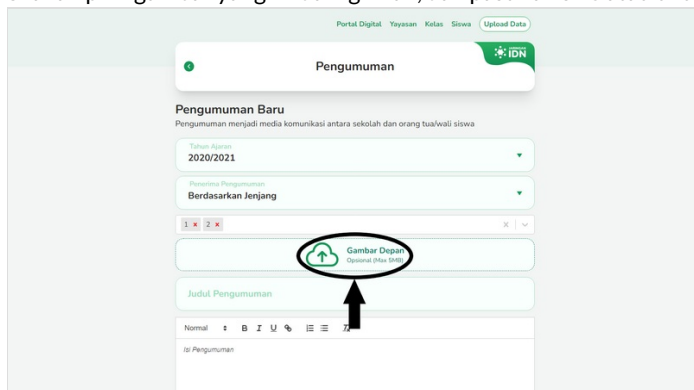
Portal Digital Yayasan Kelas Siswa Upload Data

IDN

Pengumuman

Pengumuman Baru

Pengumuman menjadi media komunikasi antara sekolah dan orang tua/wali siswa

Tahun Ajaran
2020/2021

Penerima Pengumuman
Berdasarkan Jenjang

1 × 2 ×

Gambar Depan
Opsional (Max 5MB)

Judul Pengumuman

Normal B I U

Isi Pengumuman